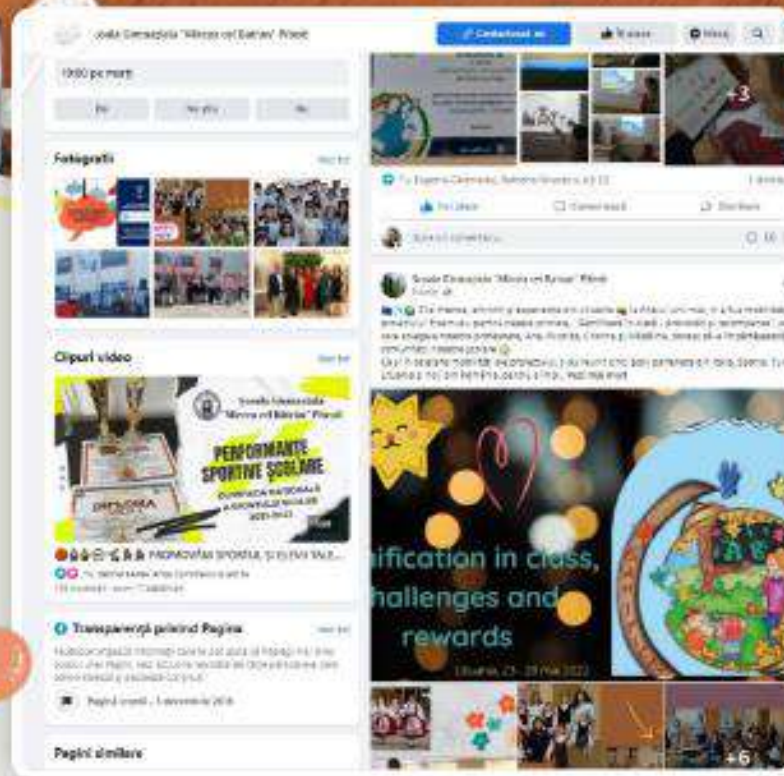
Școala Gimnazială "Mircea cel Bătrân" Pitești

Contactează-ne

Îmi place

Mesaj

19:00 pe marți

Fotografii

Vezi tot

+3

Clipuri video

Vezi tot

Școala Gimnazială "Mircea cel Bătrân" Pitești

PERFORMANȚE SPORTIVE ȘCOLARE

OLIMPIADA NAȚIONALĂ A SPORTULUI ȘCOLAR 2021-2022

DIPLOMA

PROMOVĂM SPORTUL ȘI ELEVII TALE...

Transparența privind Pagina

Vezi tot

Pagină creată - 5 decembrie 2018

Pagini similare

Îmi place

Comentează

Distribuie

Școala Gimnazială "Mircea cel Bătrân" Pitești

...ification in class, ...hallenges and rewards

Lituania, 23 - 29 mai 2022

+6